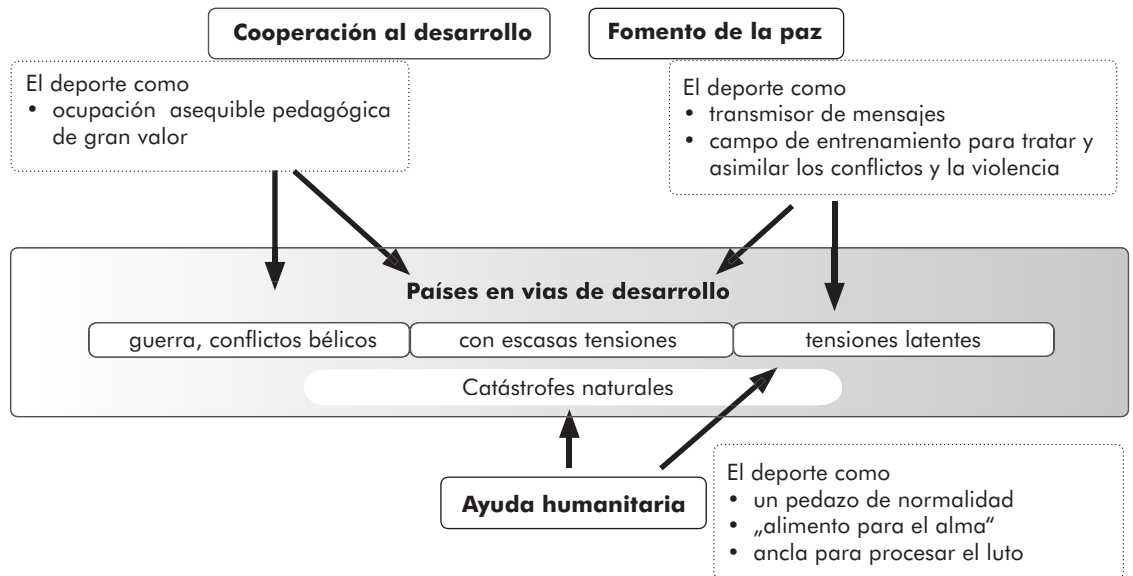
Cooperación al desarrollo

Fomento de la paz

El deporte como
• ocupación asequible pedagógica de gran valor

El deporte como
• transmisor de mensajes
• campo de entrenamiento para tratar y asimilar los conflictos y la violencia

Países en vias de desarrollo

guerra, conflictos bélicos

con escasas tensiones

tensiones latentes

Catástrofes naturales

Ayuda humanitaria

El deporte como
• un pedazo de normalidad
• „alimento para el alma"
• ancla para procesar el luto